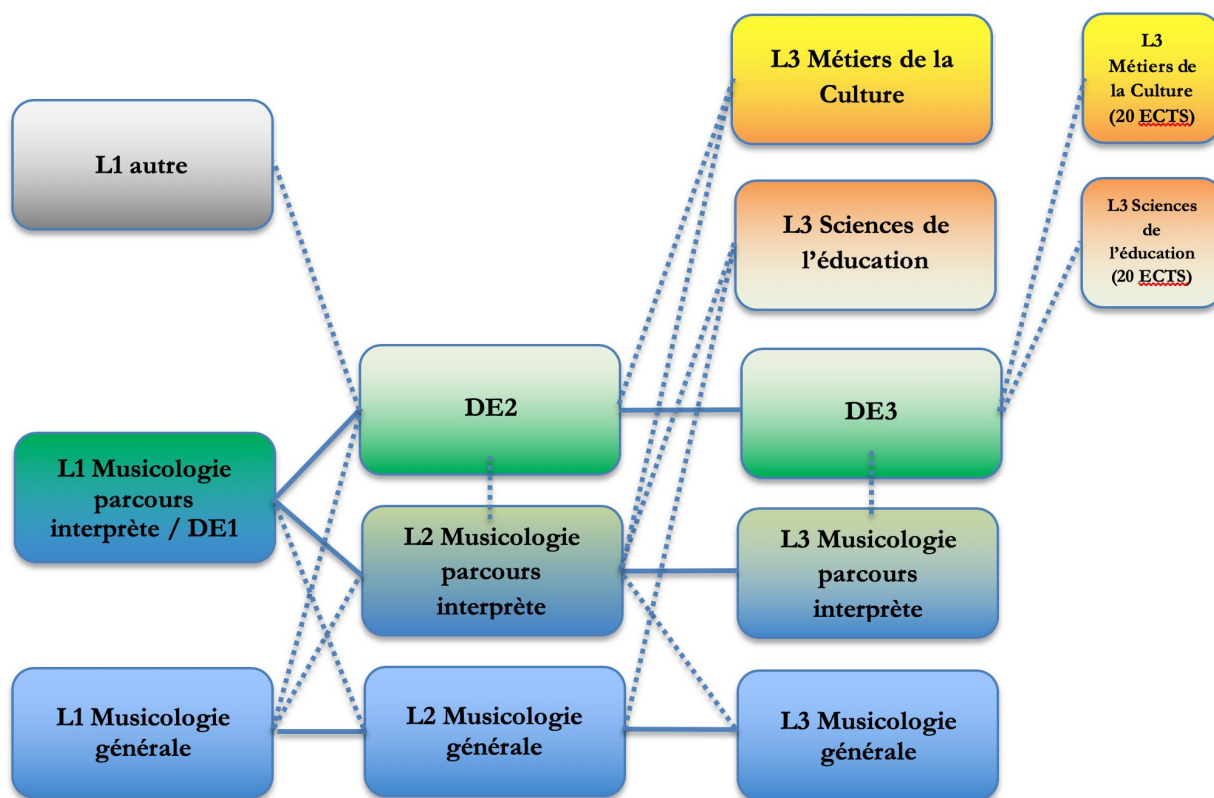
L3 Métiers de la Culture

L3 Métiers de la Culture (20 ECTS)

L1 autre

L3 Sciences de l'éducation

L3 Sciences de l'éducation (20 ECTS)

DE2

DE3

L1 Musicologie parcours interprète / DE1

L2 Musicologie parcours interprète

L3 Musicologie parcours interprète

L1 Musicologie générale

L2 Musicologie générale

L3 Musicologie générale